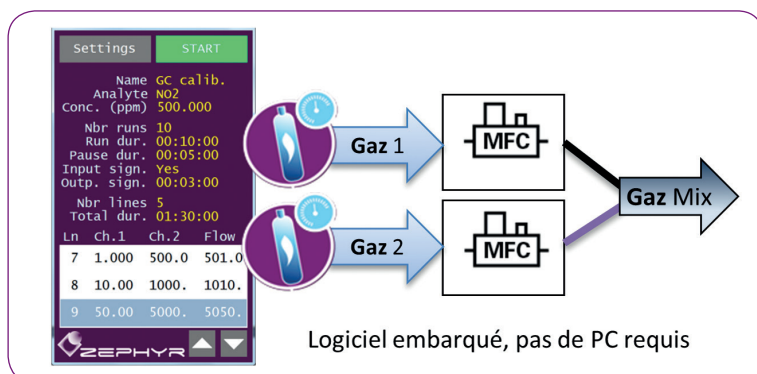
Settings START

Name GC calib.
Analyte NO2
Conc. (ppm) 500.000

Nbr runs 10
Run dur. 00:10:00
Pause dur. 00:05:00
Input sign. Yes
Outp. sign. 00:03:00

Nbr lines 5
Total dur. 01:30:00

| Ln | Ch.1 | Ch.2 | Flow |
|---|---|---|---|
| 7 | 1.000 | 500.0 | 501.0 |
| 8 | 10.00 | 1000. | 1010. |
| 9 | 50.00 | 5000. | 5050. |

ZEPHYR

Gaz 1

MFC

Gaz 2

MFC

Gaz Mix

Logiciel embarqué, pas de PC requis